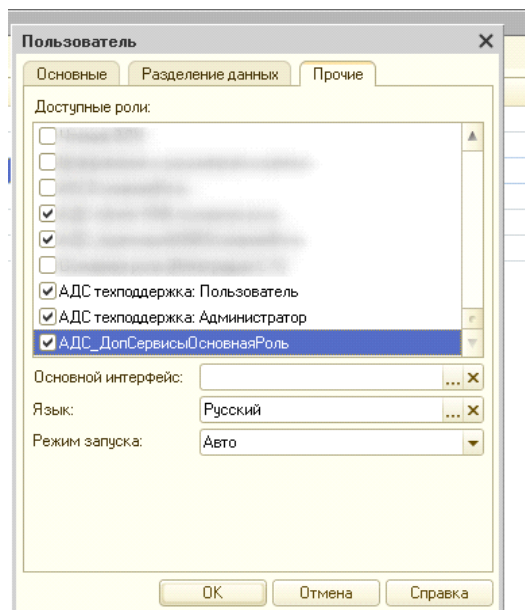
Пользователь

Основные | Разделение данных | Прочие

Доступные роли:

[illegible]
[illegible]
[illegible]
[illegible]
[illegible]
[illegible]
АДС техподдержка: Пользователь
АДС техподдержка: Администратор
АДС_ДопСервисыОсновнаяРоль

Основной интерфейс:
Язык: Русский
Режим запуска: Авто

OK | Отмена | Справка